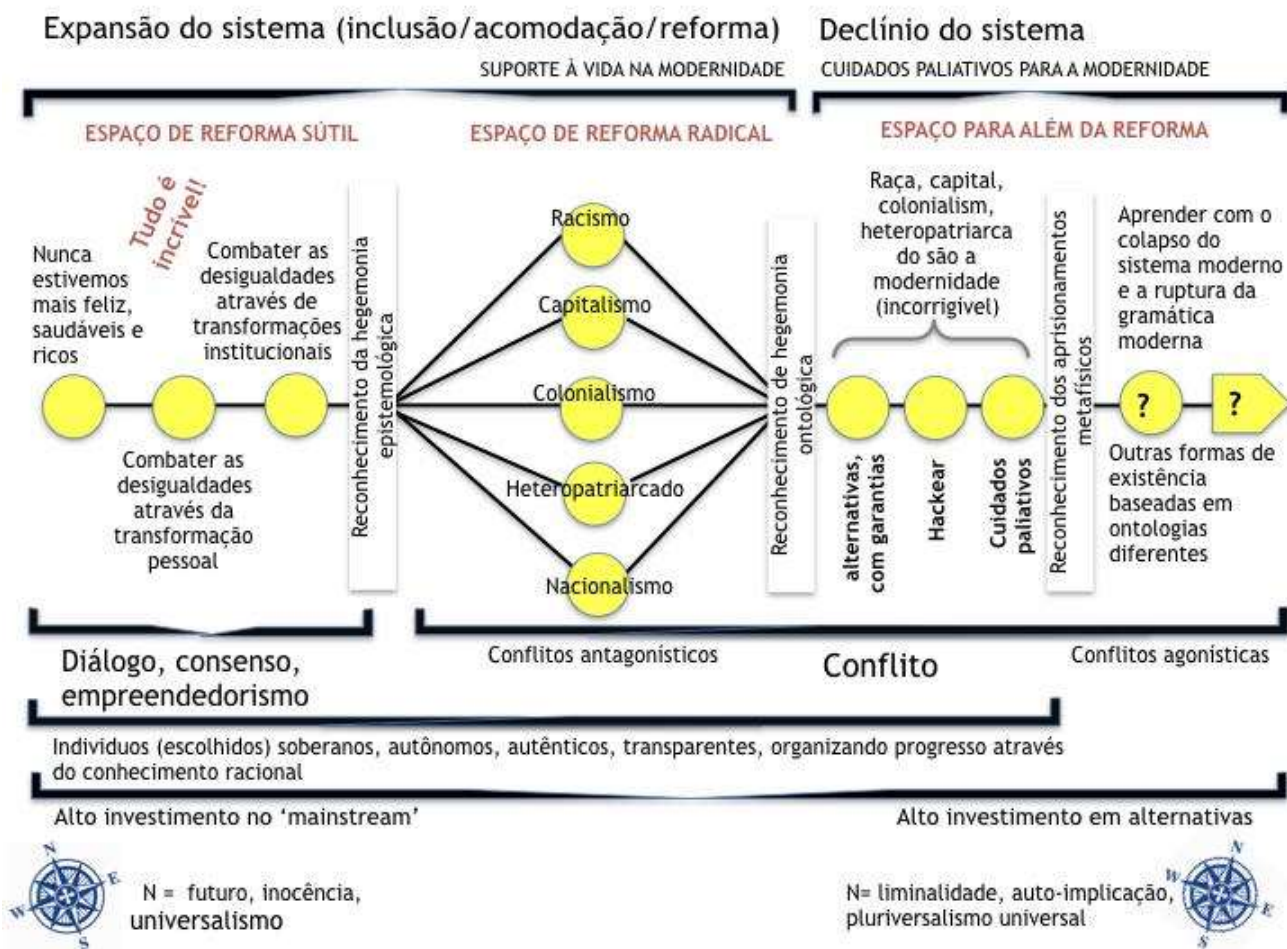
Expansão do sistema (inclusão/acomodação/reforma)

SUPORTE À VIDA NA MODERNIDADE

Declínio do sistema

CUIDADOS PALIATIVOS PARA A MODERNIDADE

ESPAÇO DE REFORMA SÚTIL

ESPAÇO DE REFORMA RADICAL

ESPAÇO PARA ALÉM DA REFORMA

Tudo é incrível!

Nunca estivemos mais feliz, saudáveis e ricos

Combater as desigualdades através de transformações institucionais

Combater as desigualdades através da transformação pessoal

Reconhecimento da hegemonia epistemológica

Racismo

Capitalismo

Colonialismo

Heteropatriarcado

Nacionalismo

Reconhecimento de hegemonia ontológica

Raça, capital, colonialism, heteropatriarca do são a modernidade (incorrigível)

alternativas, com garantias

Hackear

Cuidados paliativos

Reconhecimento dos aprisionamentos metafísicos

Aprender com o colapso do sistema moderno e a ruptura da gramática moderna

?

?

Outras formas de existência baseadas em ontologias diferentes

Diálogo, consenso, empreendedorismo

Conflitos antagonísticos

Conflito

Conflitos agonísticas

Individuos (escolhidos) soberanos, autônomos, autênticos, transparentes, organizando progresso através do conhecimento racional

Alto investimento no 'mainstream'

Alto investimento em alternativas

N
E
W
S

N = futuro, inocência, universalismo

N= liminalidade, auto-implicação, pluriversalismo universal

N
E
W
S